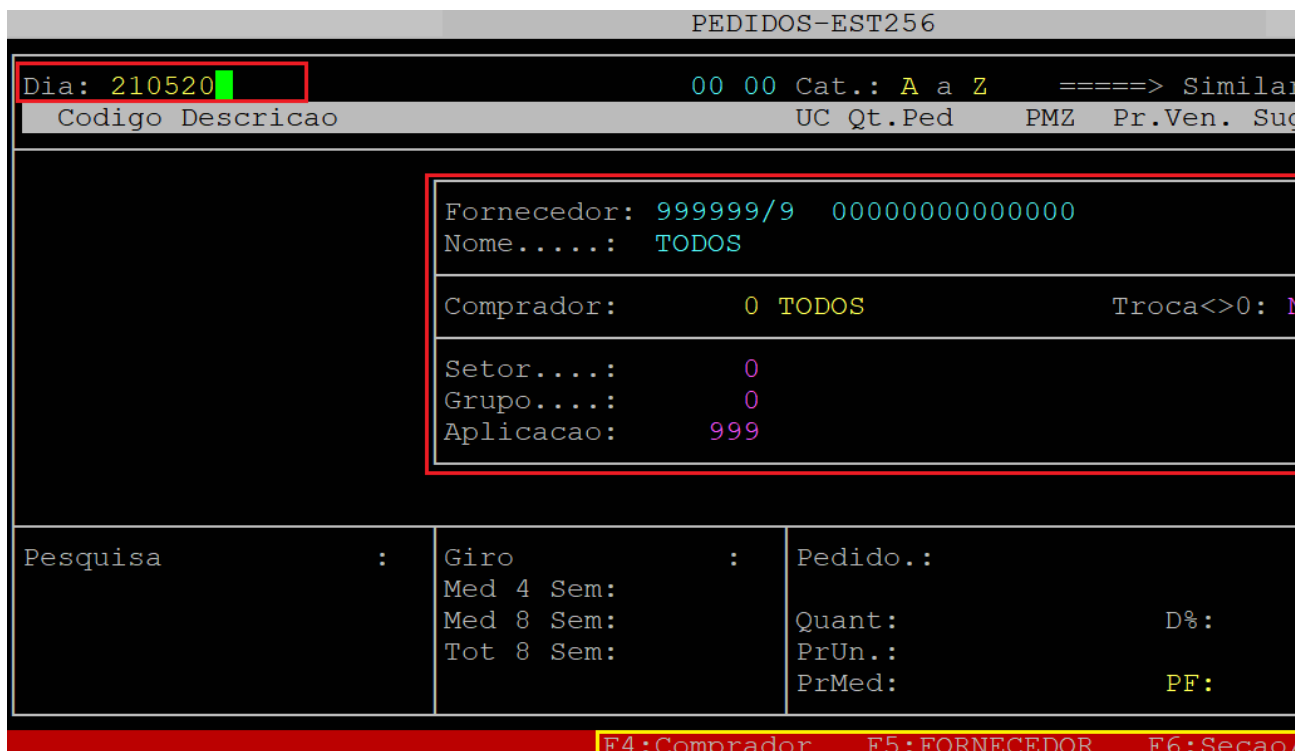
PEDIDOS-EST256

Dia: 210520 00 00 Cat.: A a Z =====> Similar
Codigo Descricao UC Qt.Ped PMZ Pr.Ven. Sug

Fornecedor: 999999/9 00000000000000
Nome......: TODOS

Comprador: 0 TODOS Troca<>0: N

Setor....: 0
Grupo....: 0
Aplicacao: 999

Pesquisa :

Giro :
Med 4 Sem:
Med 8 Sem:
Tot 8 Sem:

Pedido.:

Quant: D%:
PrUn.:
PrMed: PF:

F4:Comprador F5:FORNECEDOR F6:Secao